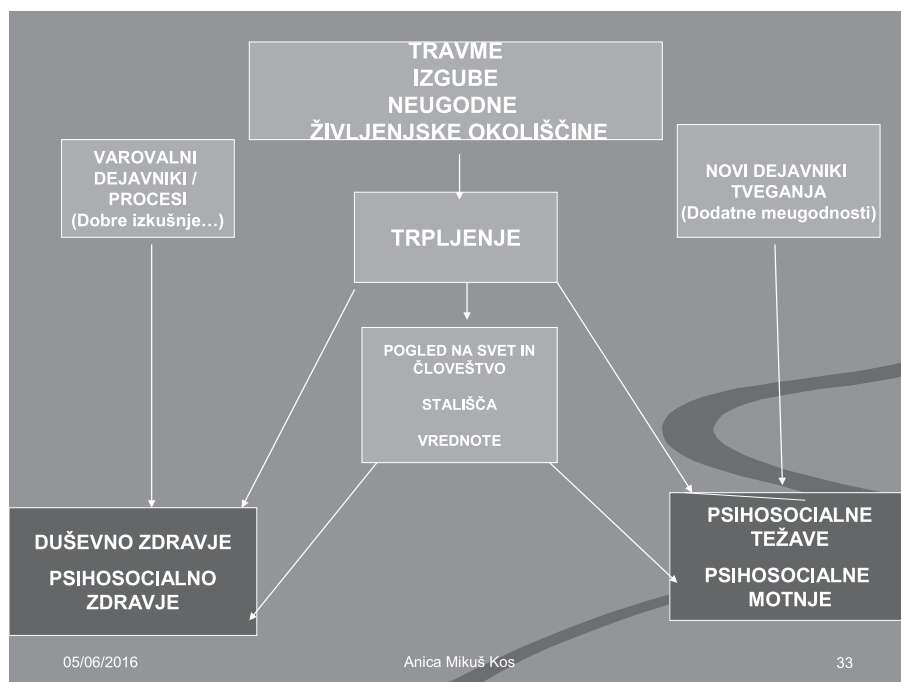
TRAVME
IZGUBE
NEUGODNE
ŽIVLJENJSKE OKOLIŠČINE

VAROVALNI DEJAVNIKI / PROCESI (Dobre izkušnje…)

TRPLJENJE

NOVI DEJAVNIKI TVEGANJA (Dodatne meugodnosti)

POGLED NA SVET IN ČLOVEŠTVO

STALIŠČA

VREDNOTE

DUŠEVNO ZDRAVJE

PSIHOSOCIALNO ZDRAVJE

PSIHOSOCIALNE TEŽAVE

PSIHOSOCIALNE MOTNJE

05/06/2016

Anica Mikuš Kos

33